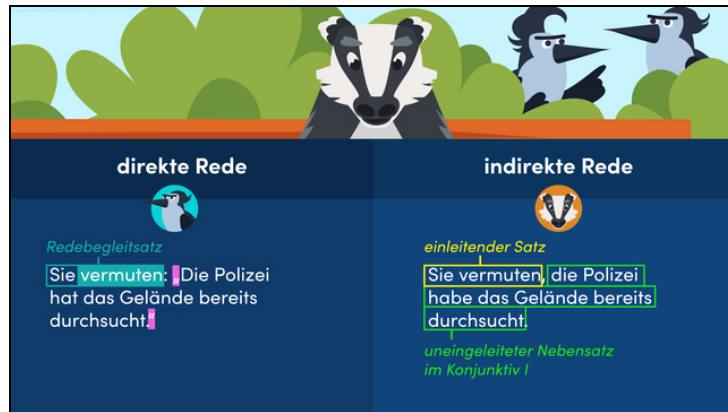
direkte Rede

Redebegleitsatz

Sie vermuten: „Die Polizei hat das Gelände bereits durchsucht."

indirekte Rede

einleitender Satz

Sie vermuten, die Polizei habe das Gelände bereits durchsucht.

uneingeleiteter Nebensatz im Konjunktiv I